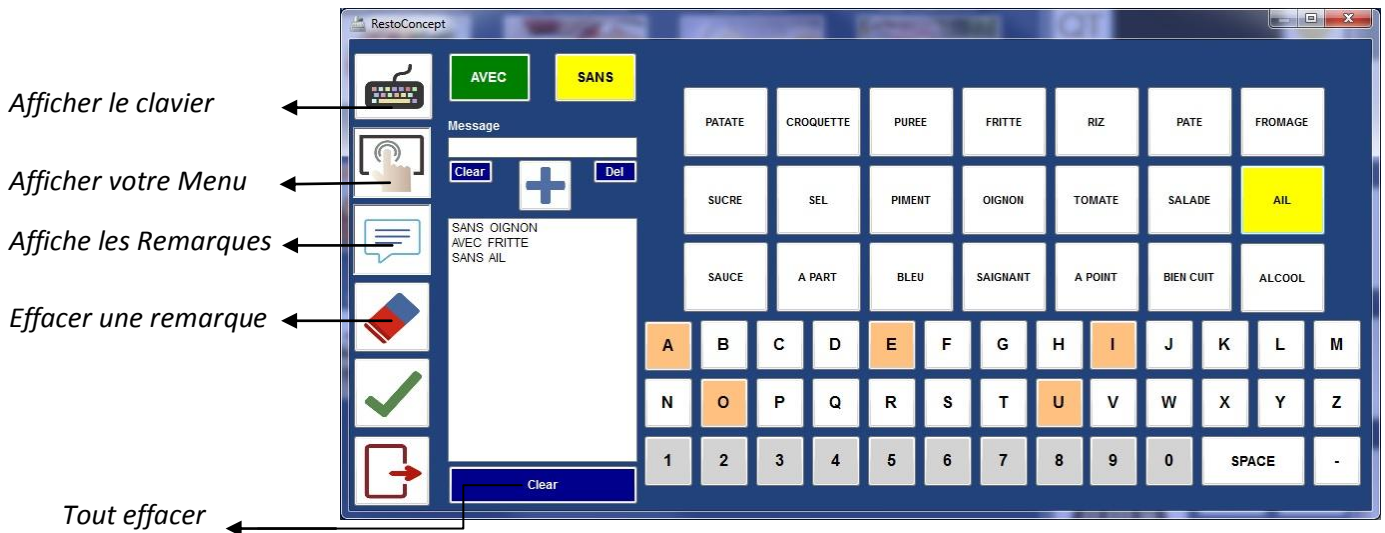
RestoConcept

Afficher le clavier

Afficher votre Menu

Affiche les Remarques

Effacer une remarque

Tout effacer

AVEC

SANS

Message

Clear

Del

SANS OIGNON
AVEC FRITTE
SANS AIL

Clear

| PATATE | CROQUETTE | PUREE | FRITTE | RIZ | PATE | FROMAGE |
|---|---|---|---|---|---|---|
| SUCRE | SEL | PIMENT | OIGNON | TOMATE | SALADE | AIL |
| SAUCE | A PART | BLEU | SAIGNANT | A POINT | BIEN CUIT | ALCOOL |

| A | B | C | D | E | F | G | H | I | J | K | L | M |
|---|---|---|---|---|---|---|---|---|---|---|---|---|
| N | O | P | Q | R | S | T | U | V | W | X | Y | Z |
| 1 | 2 | 3 | 4 | 5 | 6 | 7 | 8 | 9 | 0 | SPACE | | - |